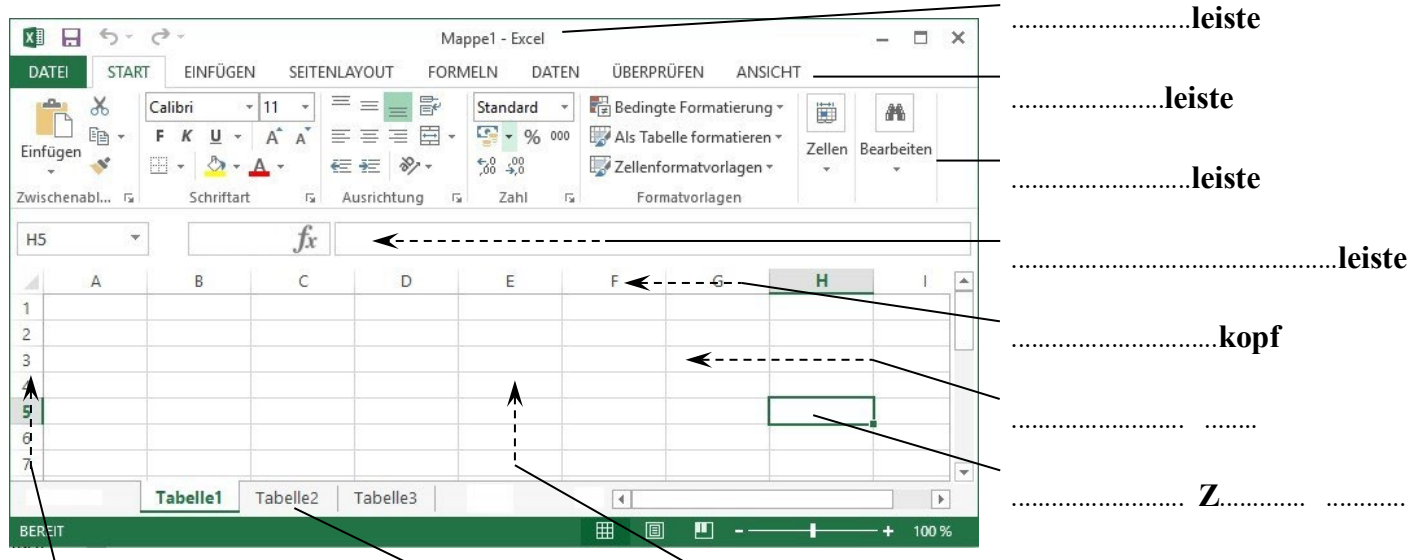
Mappe1 - Excel

DATEI START EINFÜGEN SEITENLAYOUT FORMELN DATEN ÜBERPRÜFEN ANSICHT

Einfügen
Zwischenabl...
Calibri 11
F K U A A
Schriftart
Ausrichtung
Standard
% 000
Zahl
Bedingte Formatierung
Als Tabelle formatieren
Zellenformatvorlagen
Formatvorlagen
Zellen
Bearbeiten

H5
$fx$

| | A | B | C | D | E | F | G | H | I |
|---|---|---|---|---|---|---|---|---|---|
| 1 | | | | | | | | | |
| 2 | | | | | | | | | |
| 3 | | | | | | | | | |
| 4 | | | | | | | | | |
| 5 | | | | | | | | | |
| 6 | | | | | | | | | |
| 7 | | | | | | | | | |

Tabelle1 Tabelle2 Tabelle3

BEREIT
100 %

..........................leiste

.......................leiste

..........................leiste

..................................................leiste

...............................kopf

........................... ........

........................... Z............ ............